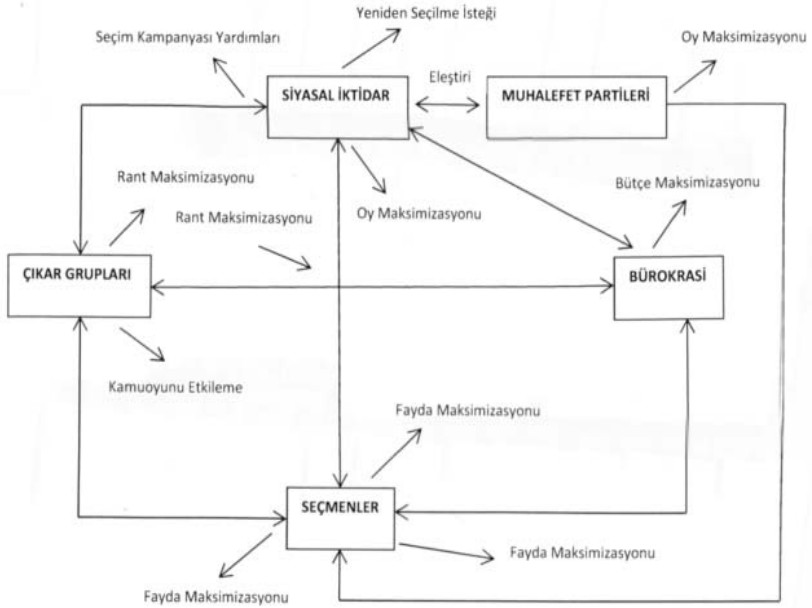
Yeniden Seçilme İsteği

Seçim Kampanyası Yardımları

Oy Maksimizasyonu

SİYASAL İKTİDAR

Eleştiri

MUHALEFET PARTİLERİ

Rant Maksimizasyonu

Bütçe Maksimizasyonu

Rant Maksimizasyonu

Oy Maksimizasyonu

ÇIKAR GRUPLARI

BÜROKRASİ

Kamuoyunu Etkileme

Fayda Maksimizasyonu

SEÇMENLER

Fayda Maksimizasyonu

Fayda Maksimizasyonu